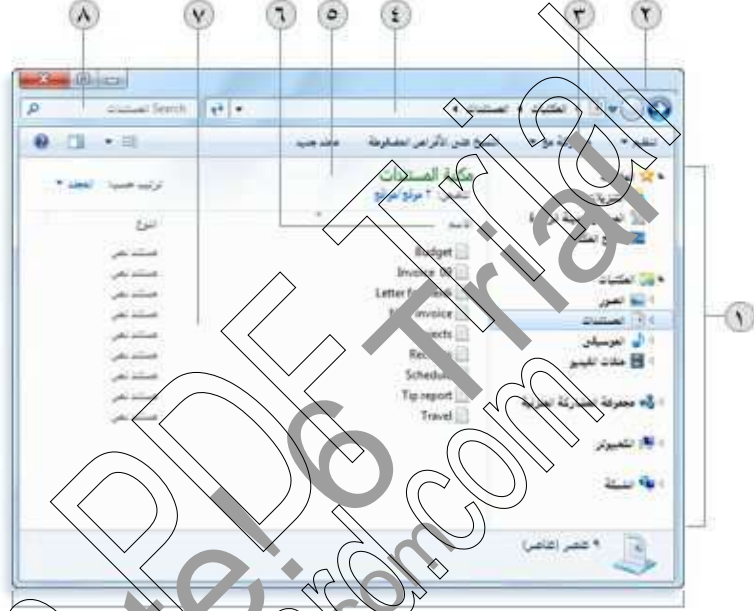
٨ ٧ ٦ ٥ ٤ ٣ ٢

Search المستندات

المكتبات ▸ المستندات ▸

تنظيم ▾ مشاركة مع ▾ النسخ على الأقراص المضغوطة مجلد جديد

مكتبة المستندات
تتضمن: ٢ موقع مواقع

ترتيب حسب: المجلد ▾

الاسم

النوع

Budget
Invoice 00
Letter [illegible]
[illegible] invoice
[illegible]jects
Rec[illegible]
Schedule
Tip report
Travel

مستند نصي
مستند نصي
مستند نصي
مستند نصي
مستند نصي
مستند نصي
مستند نصي
مستند نصي
مستند نصي

المفضلة

المكتبات
الصور
المستندات
الموسيقى
ملفات الفيديو

مجموعة المشاركة المنزلية

الكمبيوتر

الشبكة

٩ عنصر (عناصر)

١

PDF Trial
www.pdf-Editor.com